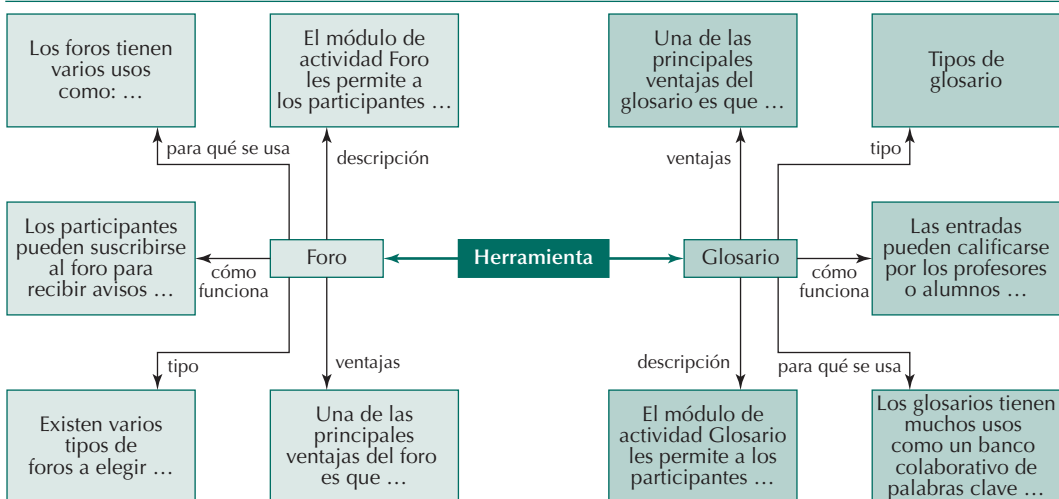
Los foros tienen varios usos como: …

El módulo de actividad Foro les permite a los participantes …

Una de las principales ventajas del glosario es que …

Tipos de glosario

para qué se usa

descripción

ventajas

tipo

Los participantes pueden suscribirse al foro para recibir avisos …

cómo funciona

Foro

Herramienta

Glosario

cómo funciona

Las entradas pueden calificarse por los profesores o alumnos …

tipo

ventajas

descripción

para qué se usa

Existen varios tipos de foros a elegir …

Una de las principales ventajas del foro es que …

El módulo de actividad Glosario les permite a los participantes …

Los glosarios tienen muchos usos como un banco colaborativo de palabras clave …